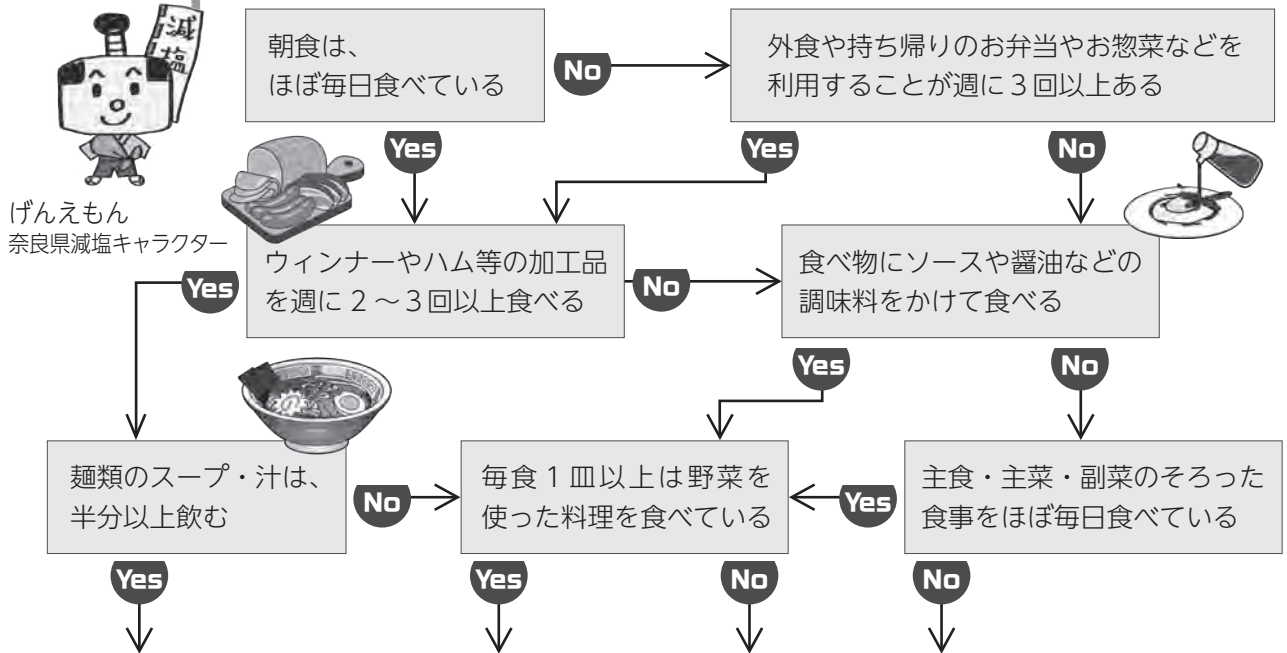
減塩

げんえもん
奈良県減塩キャラクター

朝食は、
ほぼ毎日食べている

No

外食や持ち帰りのお弁当やお惣菜などを利用することが週に３回以上ある

Yes

Yes

No

ウィンナーやハム等の加工品を週に２～３回以上食べる

No

食べ物にソースや醤油などの調味料をかけて食べる

Yes

Yes

No

麺類のスープ・汁は、半分以上飲む

No

毎食１皿以上は野菜を使った料理を食べている

Yes

主食・主菜・副菜のそろった食事をほぼ毎日食べている

Yes

Yes

No

No